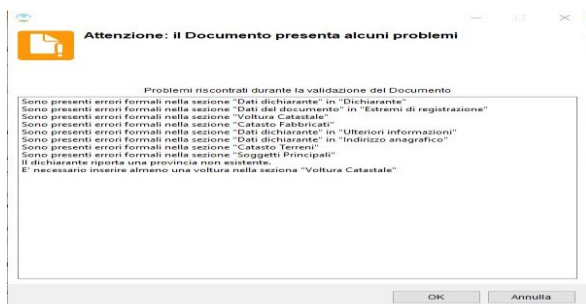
Attenzione: il Documento presenta alcuni problemi

Problemi riscontrati durante la validazione del Documento

Sono presenti errori formali nella sezione "Dati dichiarante" in "Dichiarante"
Sono presenti errori formali nella sezione "Dati del documento" in "Estremi di registrazione"
Sono presenti errori formali nella sezione "Voltura Catastale"
Sono presenti errori formali nella sezione "Catasto Fabbricati"
Sono presenti errori formali nella sezione "Dati dichiarante" in "Ulteriori informazioni"
Sono presenti errori formali nella sezione "Dati dichiarante" in "Indirizzo anagrafico"
Sono presenti errori formali nella sezione "Catasto Terreni"
Sono presenti errori formali nella sezione "Soggetti Principali"
Il dichiarante riporta una provincia non esistente.
E' necessario inserire almeno una voltura nella sezione "Voltura Catastale"

OK
Annulla